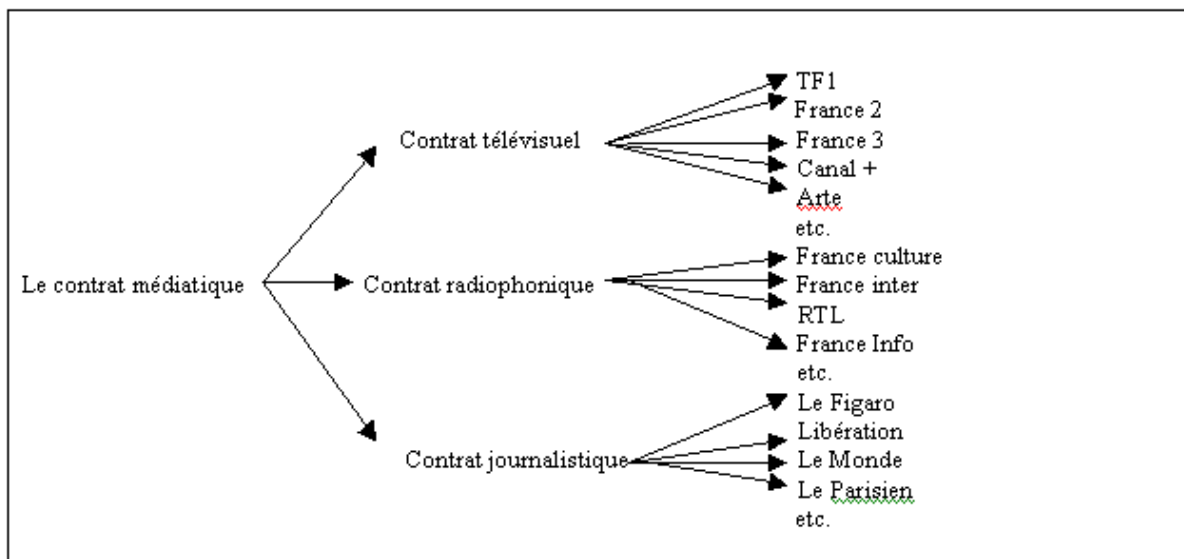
Le contrat médiatique

Contrat télévisuel
TF1
France 2
France 3
Canal +
Arte
etc.

Contrat radiophonique
France culture
France inter
RTL
France Info
etc.

Contrat journalistique
Le Figaro
Libération
Le Monde
Le Parisien
etc.